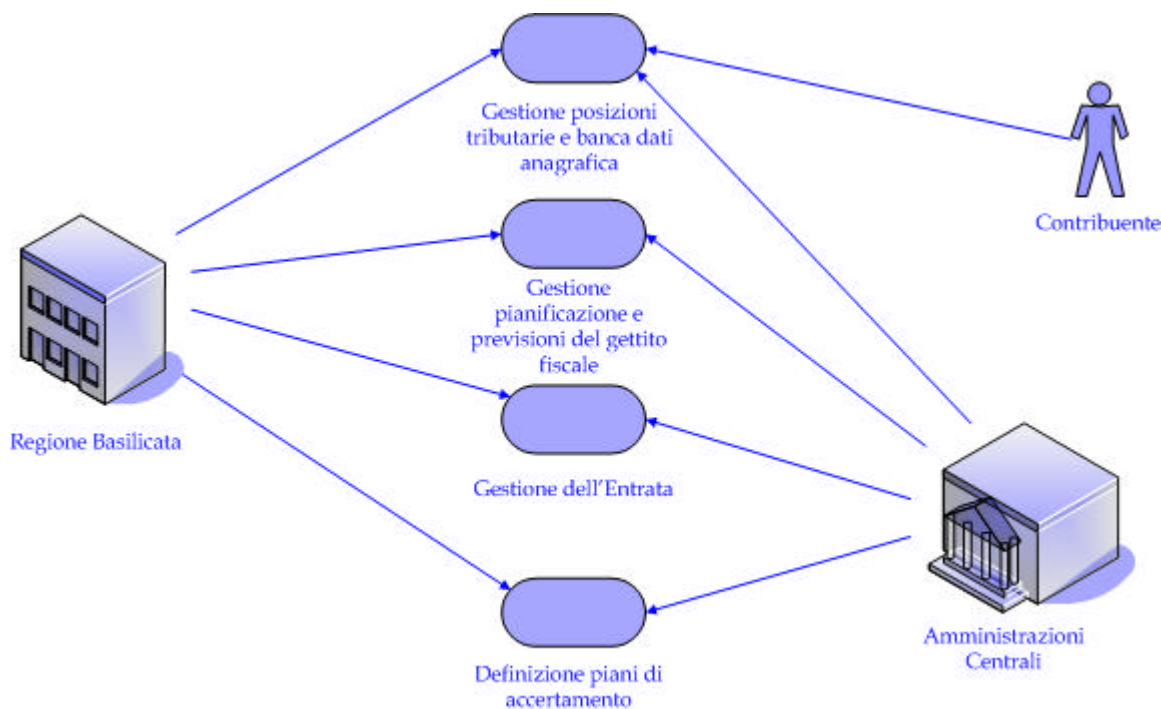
Gestione posizioni tributarie e banca dati anagrafica

Contribuente

Gestione pianificazione e previsioni del gettito fiscale

Regione Basilicata

Gestione dell'Entrata

Definizione piani di accertamento

Amministrazioni Centrali